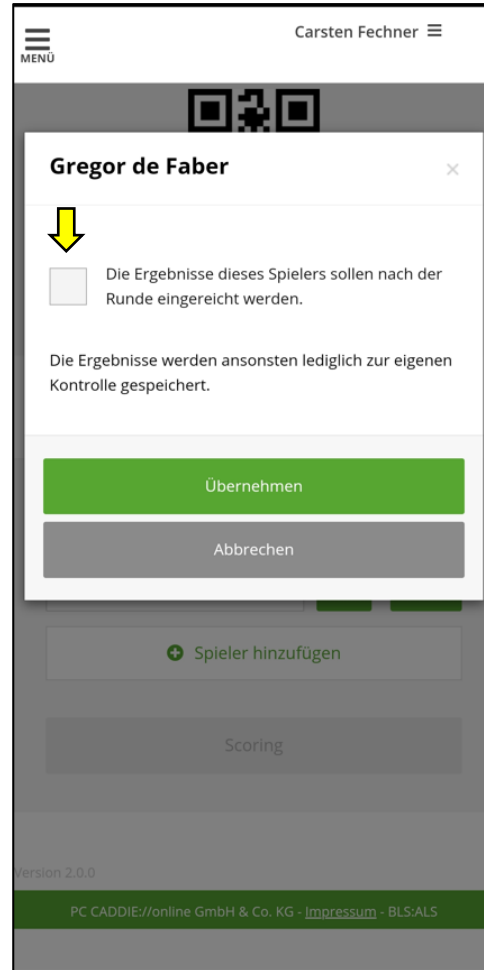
MENÜ

Carsten Fechner ≡

Gregor de Faber

×

Die Ergebnisse dieses Spielers sollen nach der Runde eingereicht werden.

Die Ergebnisse werden ansonsten lediglich zur eigenen Kontrolle gespeichert.

Übernehmen

Abbrechen

Spieler hinzufügen

Scoring

Version 2.0.0

PC CADDIE://online GmbH & Co. KG - Impressum - BLS:ALS